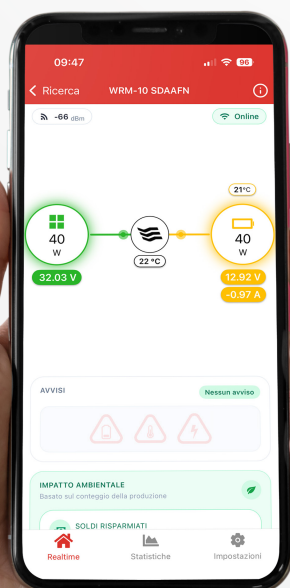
09:47

96

Ricerca WRM-10 SDAAFN

-66 dBm

Online

21°C

40 W

22 °C

40 W

32.03 V

12.92 V

-0.97 A

AVVISI

Nessun avviso

IMPATTO AMBIENTALE

Basato sul conteggio della produzione

SOLDI RISPARMIATI

Realtime

Statistiche

Impostazioni